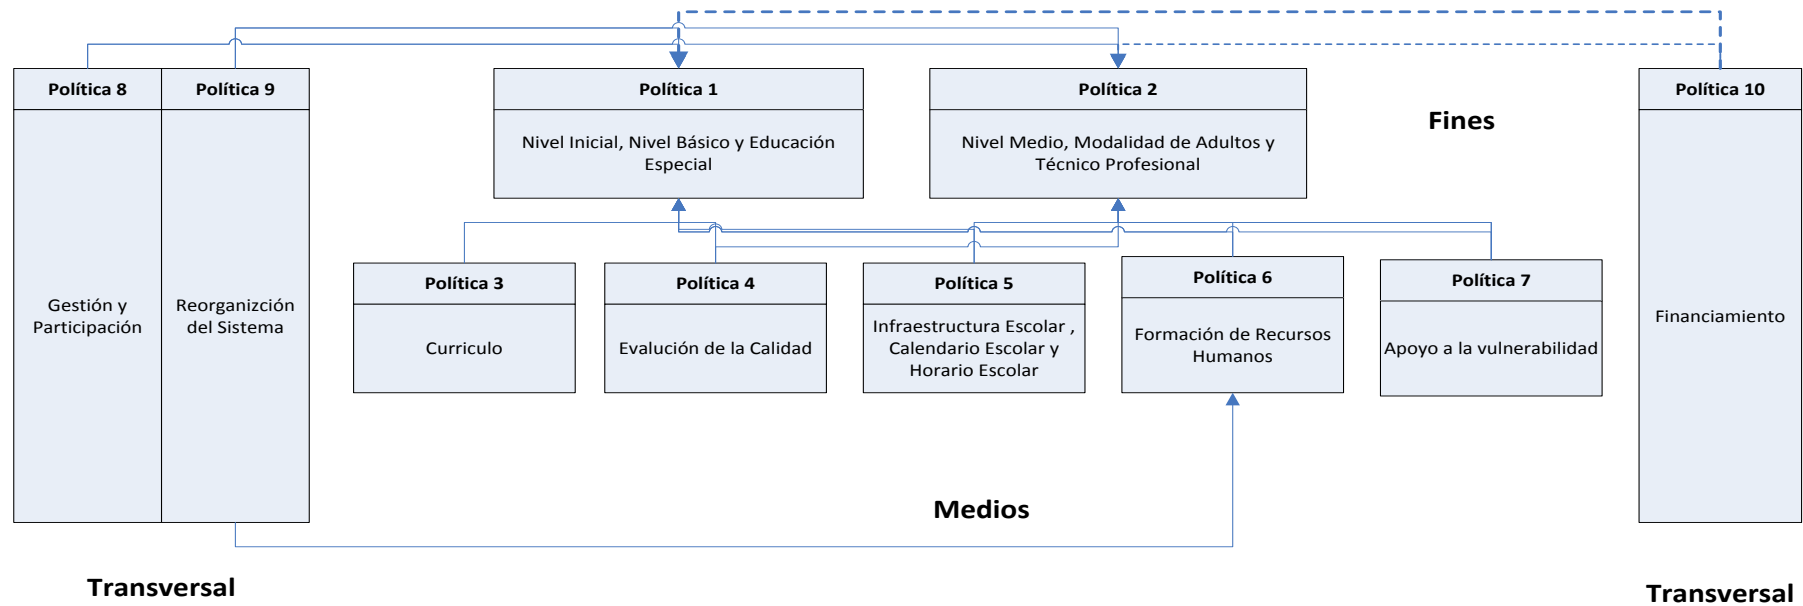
Política 8

Gestión y Participación

Política 9

Reorganizción del Sistema

Política 1

Nivel Inicial, Nivel Básico y Educación Especial

Política 2

Nivel Medio, Modalidad de Adultos y Técnico Profesional

Fines

Política 10

Financiamiento

Política 3

Curriculo

Política 4

Evalución de la Calidad

Política 5

Infraestructura Escolar , Calendario Escolar y Horario Escolar

Política 6

Formación de Recursos Humanos

Política 7

Apoyo a la vulnerabilidad

Medios

Transversal

Transversal